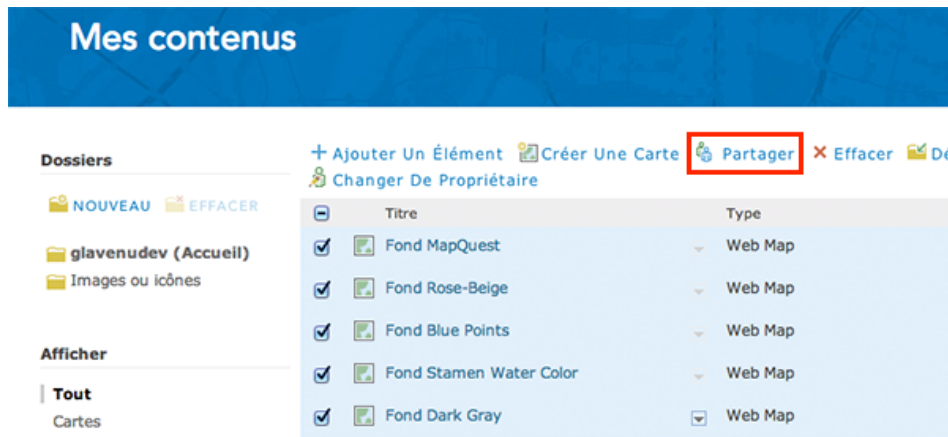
Mes contenus

Dossiers

NOUVEAU EFFACER

glavenudev (Accueil)
Images ou icônes

Afficher

Tout
Cartes

+ Ajouter Un Élément Créer Une Carte Partager × Effacer Dé
Changer De Propriétaire

| | Titre | Type |
|---|---|---|
| ☑ | Fond MapQuest | Web Map |
| ☑ | Fond Rose-Beige | Web Map |
| ☑ | Fond Blue Points | Web Map |
| ☑ | Fond Stamen Water Color | Web Map |
| ☑ | Fond Dark Gray | Web Map |